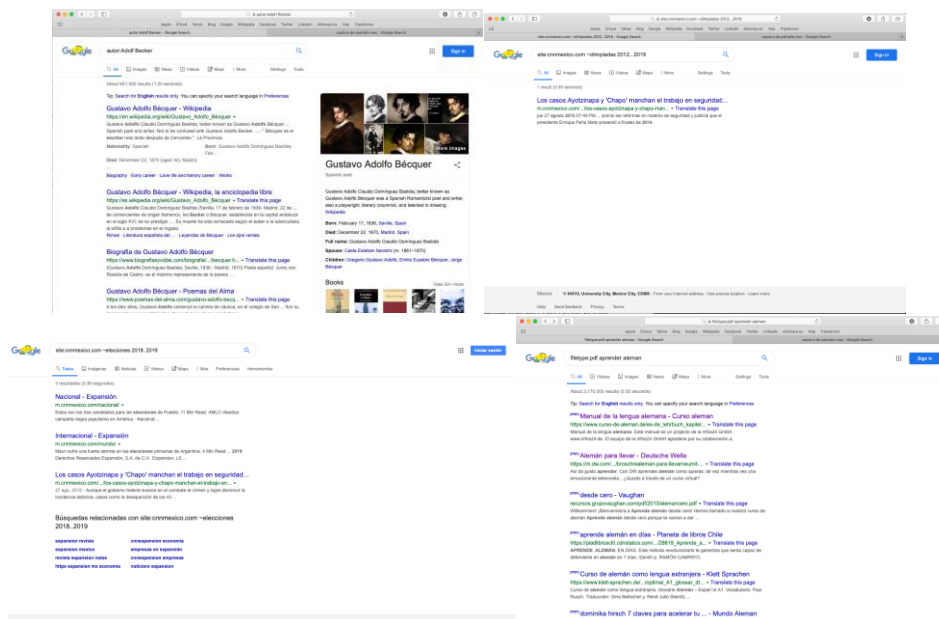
autor:Adolf Becker

Sign in

All Images News Videos Maps More Settings Tools

Tip: Search for English results only. You can specify your search language in Preferences

Gustavo Adolfo Bécquer - Wikipedia
https://en.wikipedia.org/wiki/Gustavo_Adolfo_Bécquer

Gustavo Adolfo Bécquer - Wikipedia, la enciclopedia libre
https://es.wikipedia.org/wiki/Gustavo_Adolfo_Bécquer - Translate this page

Biografía de Gustavo Adolfo Bécquer
https://www.biografiasyvidas.com/biografia/.../becquer.h... - Translate this page

Gustavo Adolfo Bécquer - Poemas del Alma
https://www.poemas-del-alma.com/gustavo-adolfo-becq... - Translate this page

Gustavo Adolfo Bécquer
Spanish poet

Born: February 17, 1836, Sevilla, Spain
Died: December 22, 1870, Madrid, Spain
Full name: Gustavo Adolfo Claudio Domínguez Bastida
Spouse: Casta Esteban Navarro (m. 1861–1870)
Children: Gregorio Gustavo Adolfo, Emilio Eusebio Bécquer, Jorge Bécquer

Books
View 20+ more

site:cnnmexico.com ~olimpiadas 2012..2019

Sign in

All Images News Videos Maps More Settings Tools

1 result (0.45 seconds)

Los casos Ayotzinapa y 'Chapo' manchan el trabajo en seguridad...
m.cnnmexico.com/.../los-casos-ayotzinapa-y-chapo-man... - Translate this page

Mexico · 04510, University City, Mexico City, CDMX - From your Internet address - Use precise location - Learn more
Help Send feedback Privacy Terms

site:cnnmexico.com ~elecciones 2018..2019

Iniciar sesión

Todos Imágenes Noticias Videos Maps Más Preferencias Herramientas

3 resultados (0.38 segundos)

Nacional - Expansión
m.cnnmexico.com/nacional/

Internacional - Expansión
m.cnnmexico.com/mundo/

Los casos Ayotzinapa y 'Chapo' manchan el trabajo en seguridad...
m.cnnmexico.com/.../los-casos-ayotzinapa-y-chapo-manchan-el-trabajo-en...

Búsquedas relacionadas con site:cnnmexico.com ~elecciones 2018..2019

expansion revista
expansion mexico
revista expansion roles
https expansion mx economia
cnnexpansion economia
empresas en expansion
cnnexpansion empresas
noticiero expansion

filetype:pdf aprender aleman

Sign in

All Images News Videos Maps More Settings Tools

About 3,170,000 results (0.33 seconds)

Tip: Search for English results only. You can specify your search language in Preferences

[PDF] Manual de la lengua alemana - Curso aleman
https://www.curso-de-aleman.de/es-de_lehrbuch_kapitel... - Translate this page

[PDF] Alemán para llevar - Deutsche Welle
https://m.dw.com/.../broschuere/aleman-para-llevarnuevo/... - Translate this page

[PDF] desde cero - Vaughan
recursos.grupovaughan.com/pdf/2013/alemancero.pdf - Translate this page

[PDF] aprender alemán en días - Planeta de libros Chile
https://planetadelibros.cl/... - Translate this page

[PDF] Curso de alemán como lengua extranjera - Klett Sprachen
https://www.klett-sprachen.de/.../optimal_A1_glossar_dt... - Translate this page

[PDF] dominika hirsch 7 claves para acelerar tu ... - Mundo Aleman